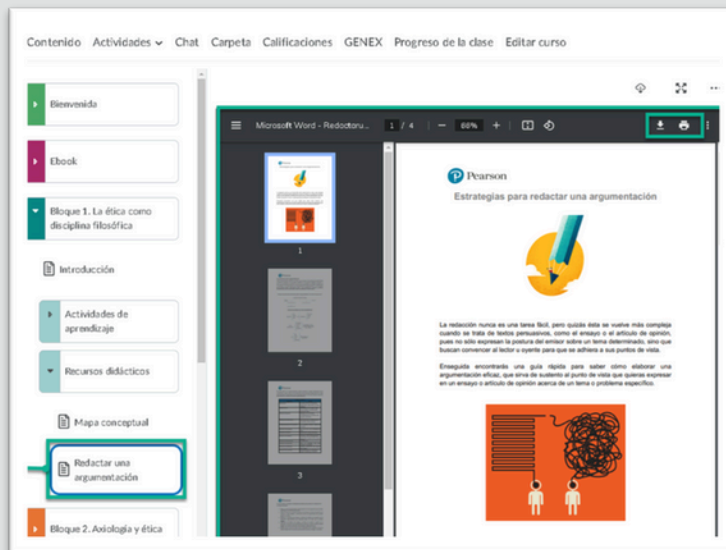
Contenido Actividades ⌄ Chat Carpeta Calificaciones GENEX Progreso de la clase Editar curso

Bienvenida

Ebook

Bloque 1. La ética como disciplina filosófica

Introducción

Actividades de aprendizaje

Recursos didácticos

Mapa conceptual

Redactar una argumentación

Bloque 2. Axiología y ética

Microsoft Word - Redactoru... 1 / 4 — 66% +

1

2

3

Pearson

Estrategias para redactar una argumentación

La redacción nunca es una tarea fácil, pero quizás ésta se vuelve más compleja cuando se trata de textos persuasivos, como el ensayo o el artículo de opinión, pues no sólo expresan la postura del emisor sobre un tema determinado, sino que buscan convencer al lector u oyente para que se adhiera a sus puntos de vista.

Enseguida encontrarás una guía rápida para saber cómo elaborar una argumentación eficaz, que sirva de sustento al punto de vista que quieras expresar en un ensayo o artículo de opinión acerca de un tema o problema específico.